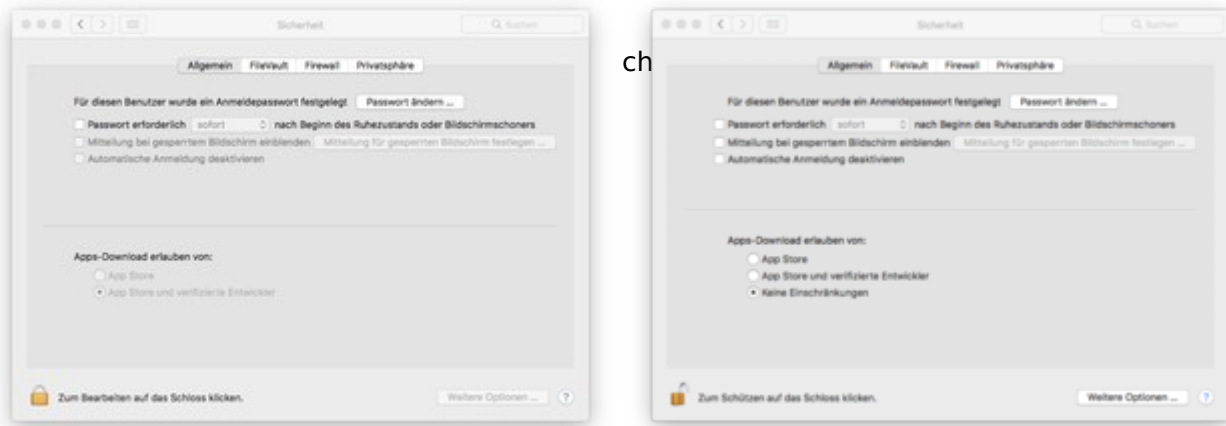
Sicherheit

Suchen

Allgemein FileVault Firewall Privatsphäre

Für diesen Benutzer wurde ein Anmeldepasswort festgelegt Passwort ändern ...

Passwort erforderlich sofort nach Beginn des Ruhezustands oder Bildschirmschoners

Mitteilung bei gesperrtem Bildschirm einblenden Mitteilung für gesperrten Bildschirm festlegen ...

Automatische Anmeldung deaktivieren

Apps-Download erlauben von:

App Store

App Store und verifizierte Entwickler

Zum Bearbeiten auf das Schloss klicken.

Weitere Optionen ...

?

ch

Sicherheit

Suchen

Allgemein FileVault Firewall Privatsphäre

Für diesen Benutzer wurde ein Anmeldepasswort festgelegt Passwort ändern ...

Passwort erforderlich sofort nach Beginn des Ruhezustands oder Bildschirmschoners

Mitteilung bei gesperrtem Bildschirm einblenden Mitteilung für gesperrten Bildschirm festlegen ...

Automatische Anmeldung deaktivieren

Apps-Download erlauben von:

App Store

App Store und verifizierte Entwickler

Keine Einschränkungen

Zum Schützen auf das Schloss klicken.

Weitere Optionen ...

?